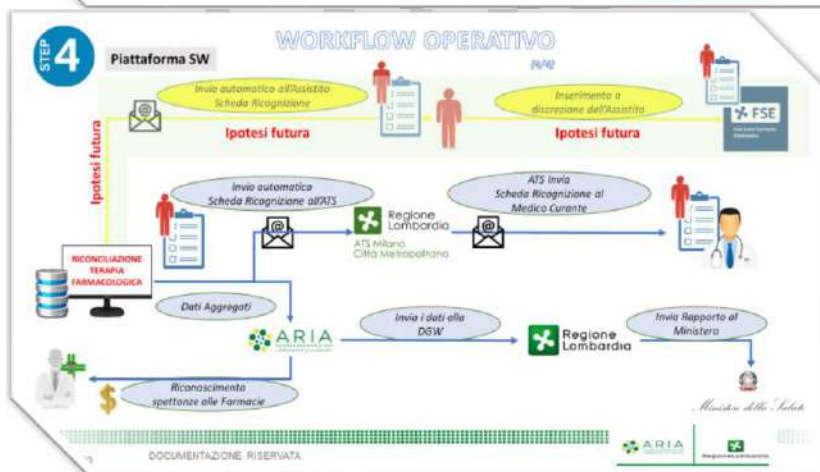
STEP 4

Piattaforma SW

WORKFLOW OPERATIVO

(4/4)

Invio automatico all'Assistito Scheda Ricognizione

Ipotesi futura

Inserimento a discrezione dell'Assistito

Ipotesi futura

FSE

Ipotesi futura

Invio automatico Scheda Ricognizione all'ATS

Regione Lombardia

ATS Milano Città Metropolitana

ATS invia Scheda Ricognizione al Medico Curante

RICONCILIAZIONE TERAPIA FARMACOLOGICA

Dati Aggregati

ARIA

Invia i dati alla DGW

Regione Lombardia

Invia Rapporto al Ministero

Riconoscimento spettanze alle Farmacie

Ministero della Salute

DOCUMENTAZIONE RISERVATA

ARIA

Regione Lombardia